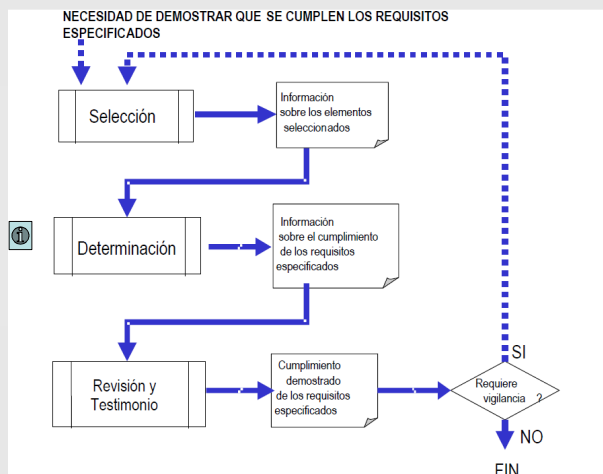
NECESIDAD DE DEMOSTRAR QUE SE CUMPLEN LOS REQUISITOS ESPECIFICADOS

Selección

Información sobre los elementos seleccionados

Determinación

Información sobre el cumplimiento de los requisitos especificados

Revisión y Testimonio

Cumplimiento demostrado de los requisitos especificados

Requiere vigilancia ?

SI

NO

FIN